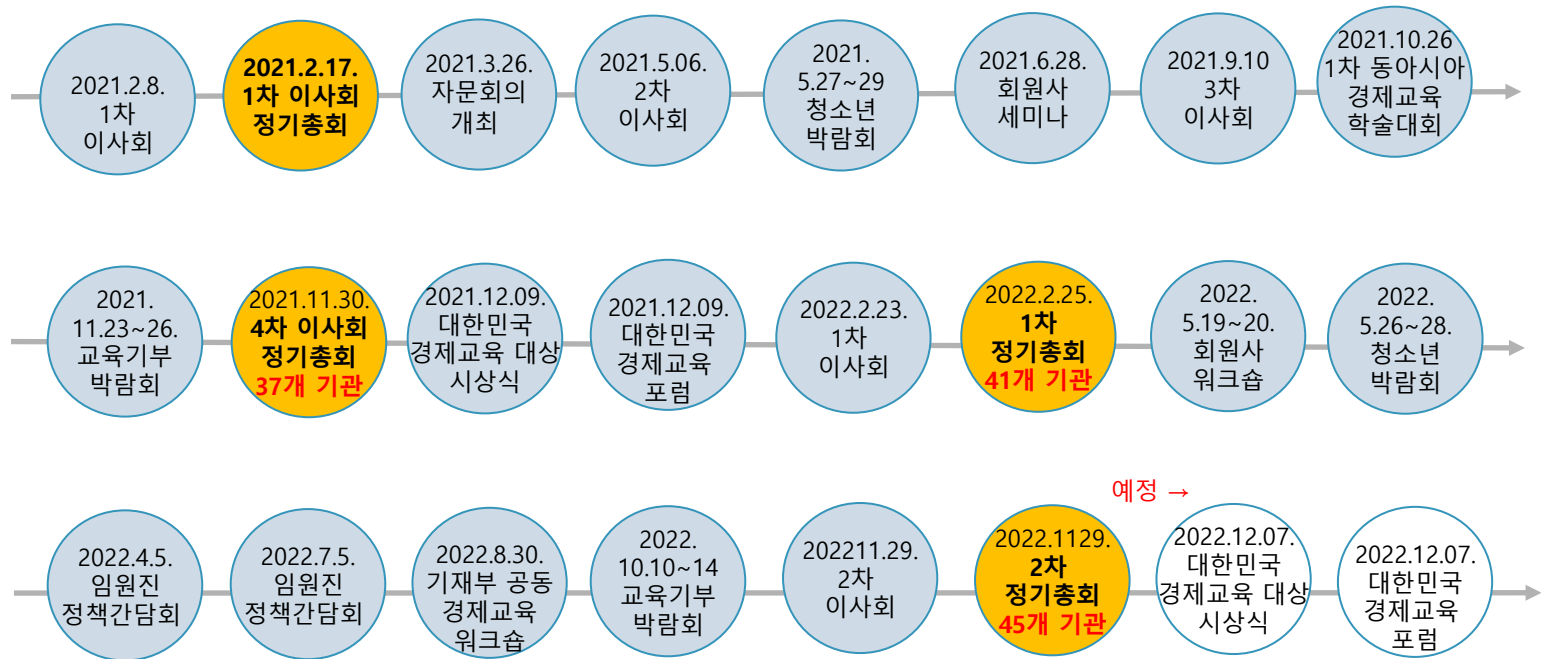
2021.2.8.
1차
이사회

2021.2.17.
1차 이사회
정기총회

2021.3.26.
자문회의
개최

2021.5.06.
2차
이사회

2021.
5.27~29
청소년
박람회

2021.6.28.
회원사
세미나

2021.9.10
3차
이사회

2021.10.26
1차 동아시아
경제교육
학술대회

2021.
11.23~26.
교육기부
박람회

2021.11.30.
4차 이사회
정기총회
37개 기관

2021.12.09.
대한민국
경제교육 대상
시상식

2021.12.09.
대한민국
경제교육
포럼

2022.2.23.
1차
이사회

2022.2.25.
1차
정기총회
41개 기관

2022.
5.19~20.
회원사
워크숍

2022.
5.26~28.
청소년
박람회

2022.4.5.
임원진
정책간담회

2022.7.5.
임원진
정책간담회

2022.8.30.
기재부 공동
경제교육
워크숍

2022.
10.10~14
교육기부
박람회

202211.29.
2차
이사회

2022.1129.
2차
정기총회
45개 기관

예정 →

2022.12.07.
대한민국
경제교육 대상
시상식

2022.12.07.
대한민국
경제교육
포럼